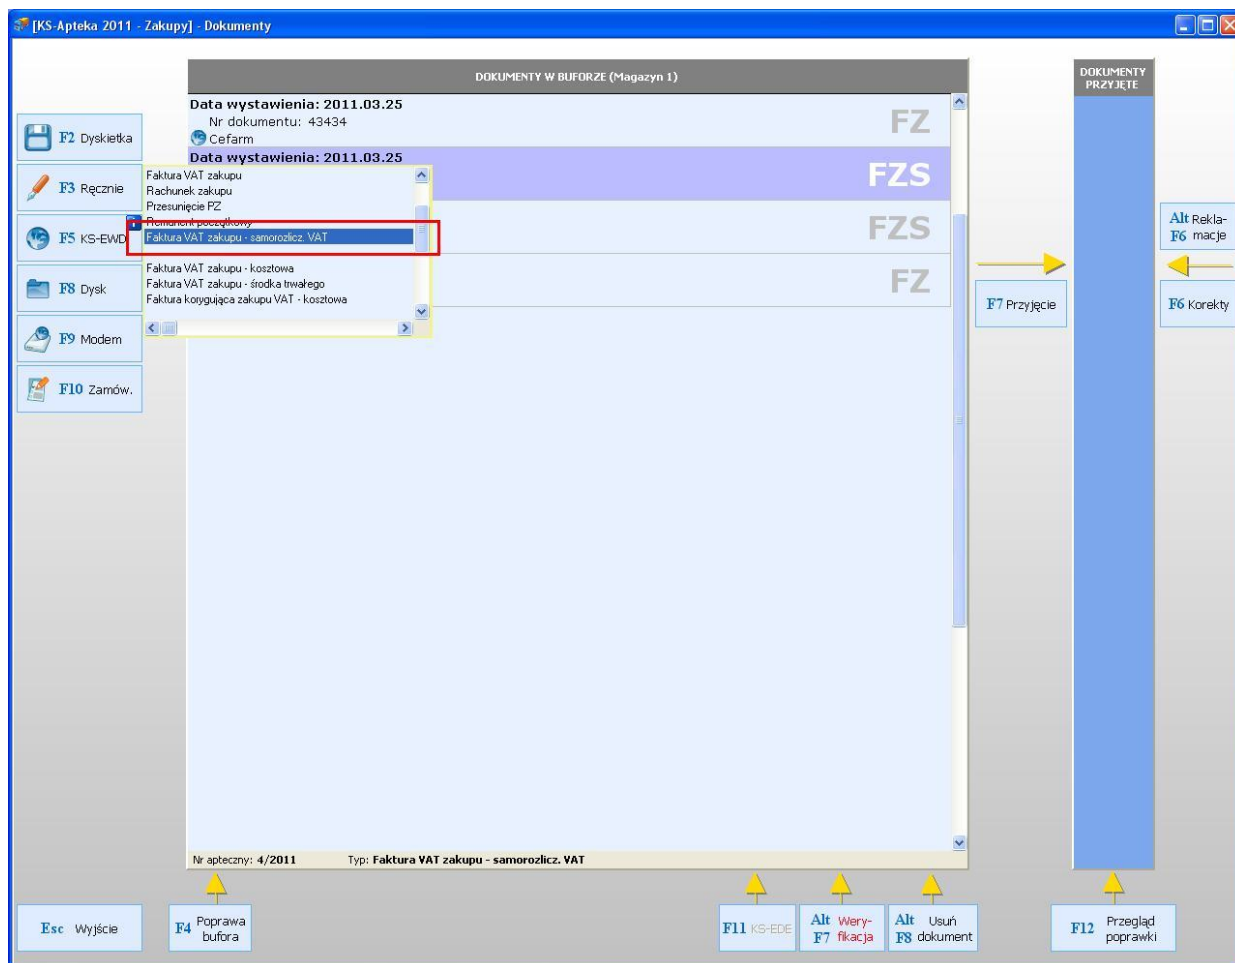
[KS-Apteka 2011 - Zakupy] - Dokumenty

DOKUMENTY W BUFORZE (Magazyn 1)

DOKUMENTY PRZYJĘTE

Data wystawienia: 2011.03.25
Nr dokumentu: 43434
Cefarm

FZ

Data wystawienia: 2011.03.25

FZS

FZS

FZ

Faktura VAT zakupu
Rachunek zakupu
Przesunięcie FZ
Remanent początkowy
Faktura VAT zakupu - samorozlicz. VAT
Faktura VAT zakupu - kosztowa
Faktura VAT zakupu - środka trwałego
Faktura korygująca zakupu VAT - kosztowa

F2 Dyskietka
F3 Ręcznie
F5 KS-EWD
F8 Dysk
F9 Modem
F10 Zamów.

F7 Przyjęcie

Alt F6 Reklamacje
F6 Korekty

Nr apteczny: 4/2011 Typ: Faktura VAT zakupu - samorozlicz. VAT

Esc Wyjście
F4 Poprawa bufora
F11 KS-EDE
Alt F7 Weryfikacja
Alt F8 Usuń dokument
F12 Przegląd poprawki